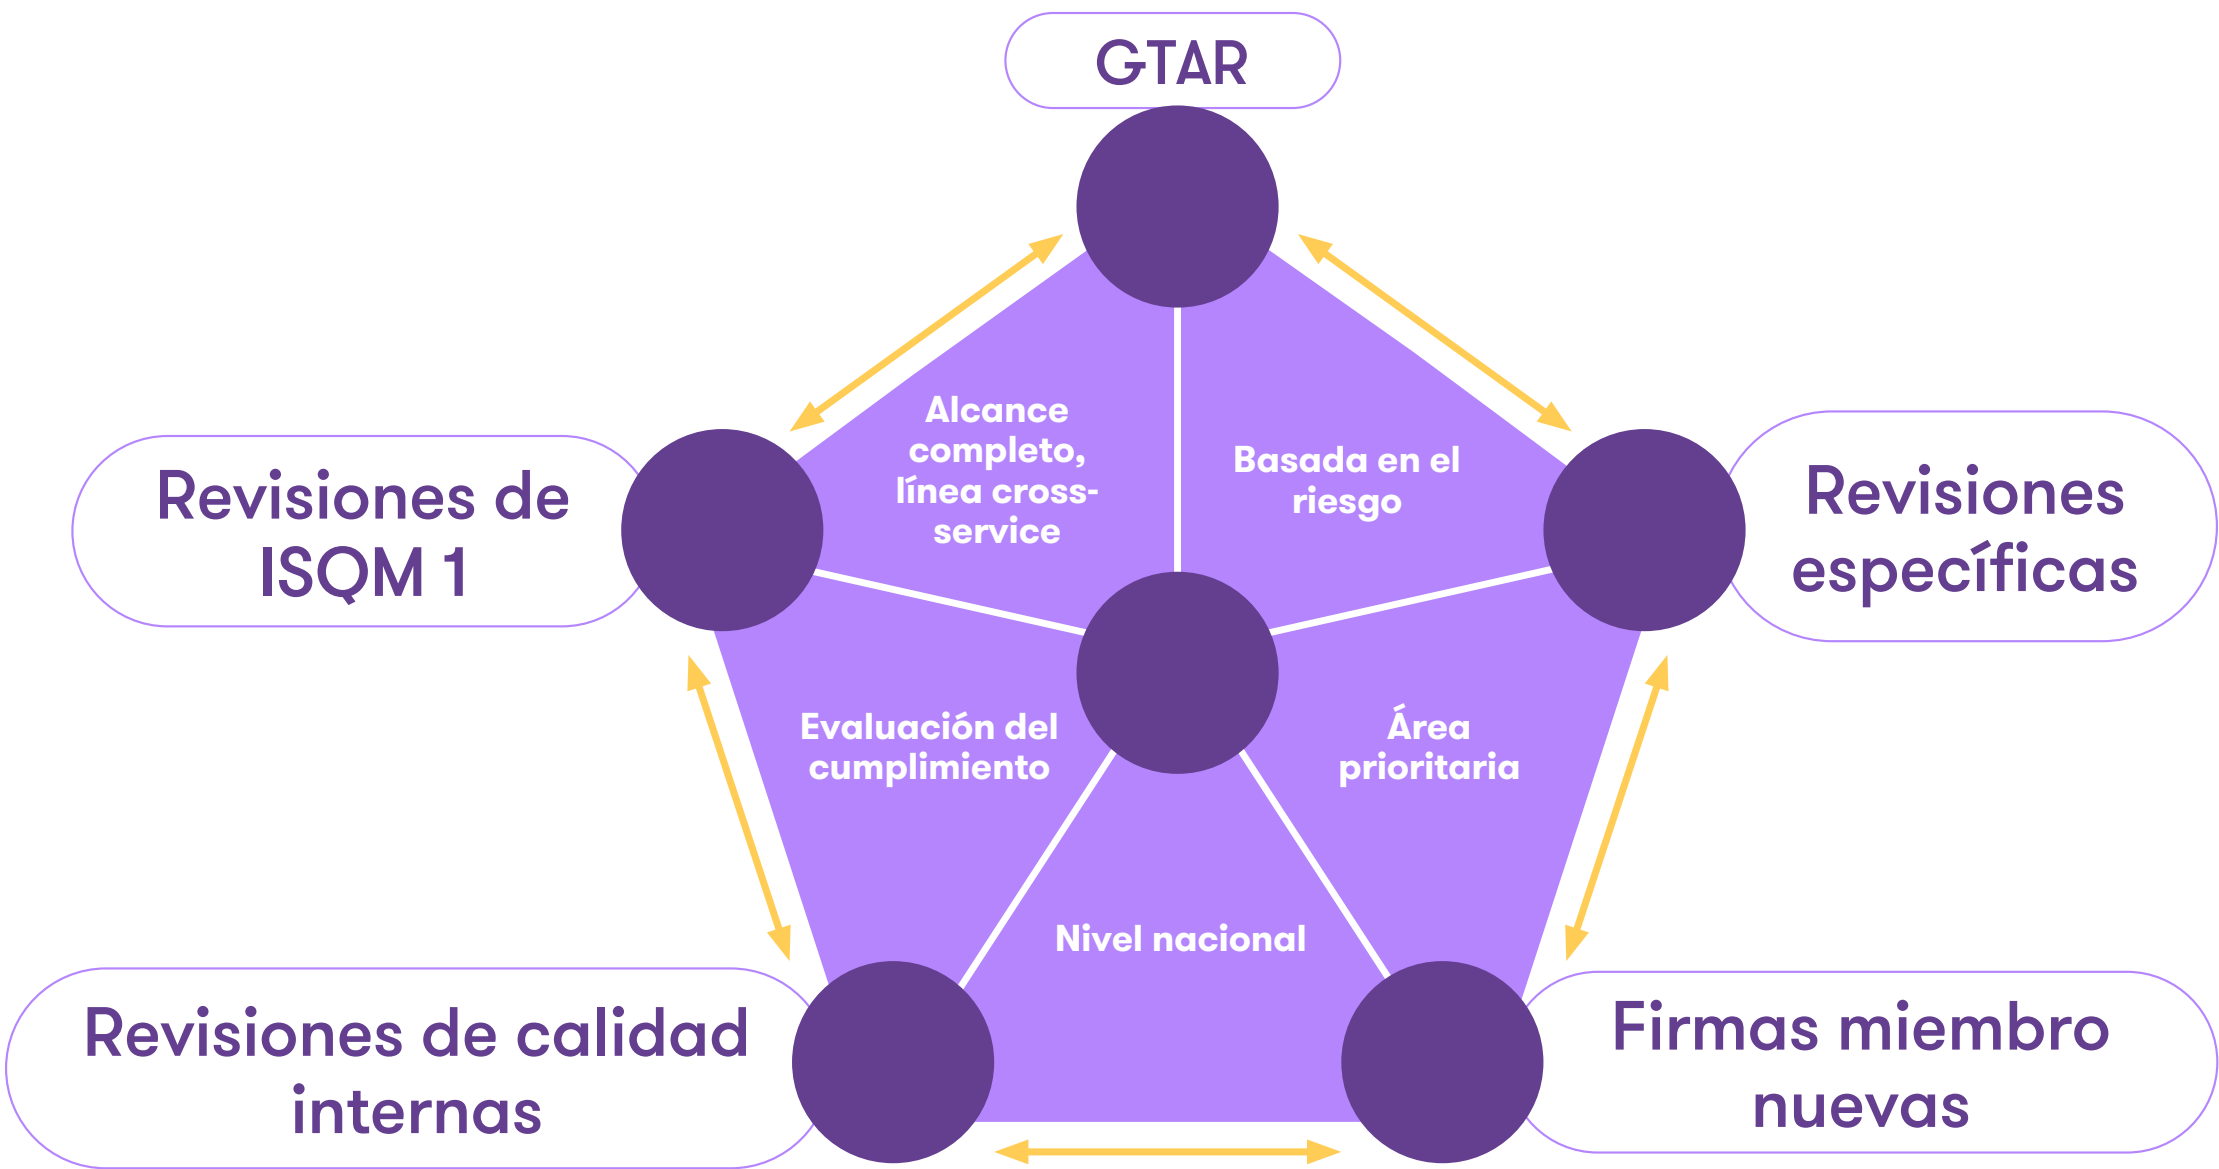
GTAR

Revisiones de ISQM 1

Alcance completo, línea cross-service

Basada en el riesgo

Revisiones específicas

Evaluación del cumplimiento

Área prioritaria

Nivel nacional

Revisiones de calidad internas

Firmas miembro nuevas